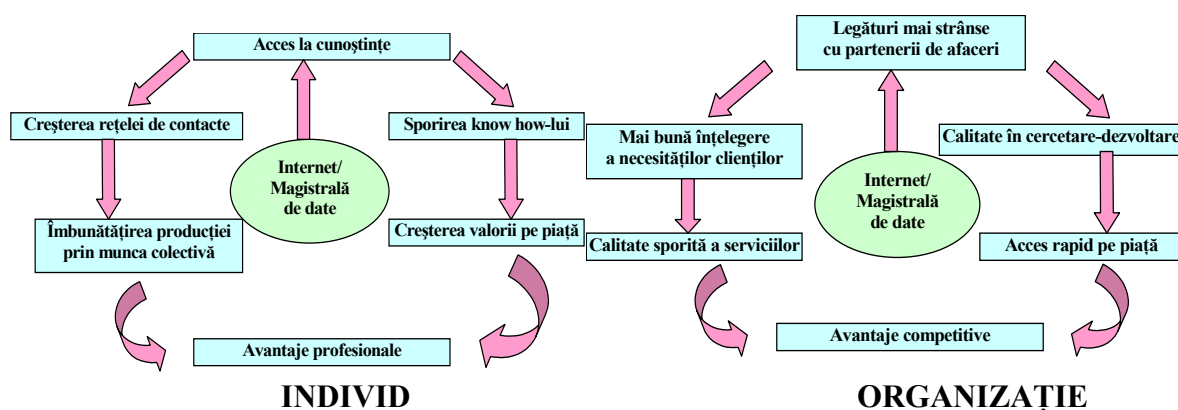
Acces la cunoştinţe

Creşterea reţelei de contacte

Sporirea know how-lui

Internet/
Magistrală
de date

Îmbunătăţirea producţiei prin munca colectivă

Creşterea valorii pe piaţă

Avantaje profesionale

INDIVID

Legături mai strânse cu partenerii de afaceri

Mai bună înţelegere a necesităţilor clienţilor

Calitate în cercetare-dezvoltare

Internet/
Magistrală
de date

Calitate sporită a serviciilor

Acces rapid pe piaţă

Avantaje competitive

ORGANIZAŢIE